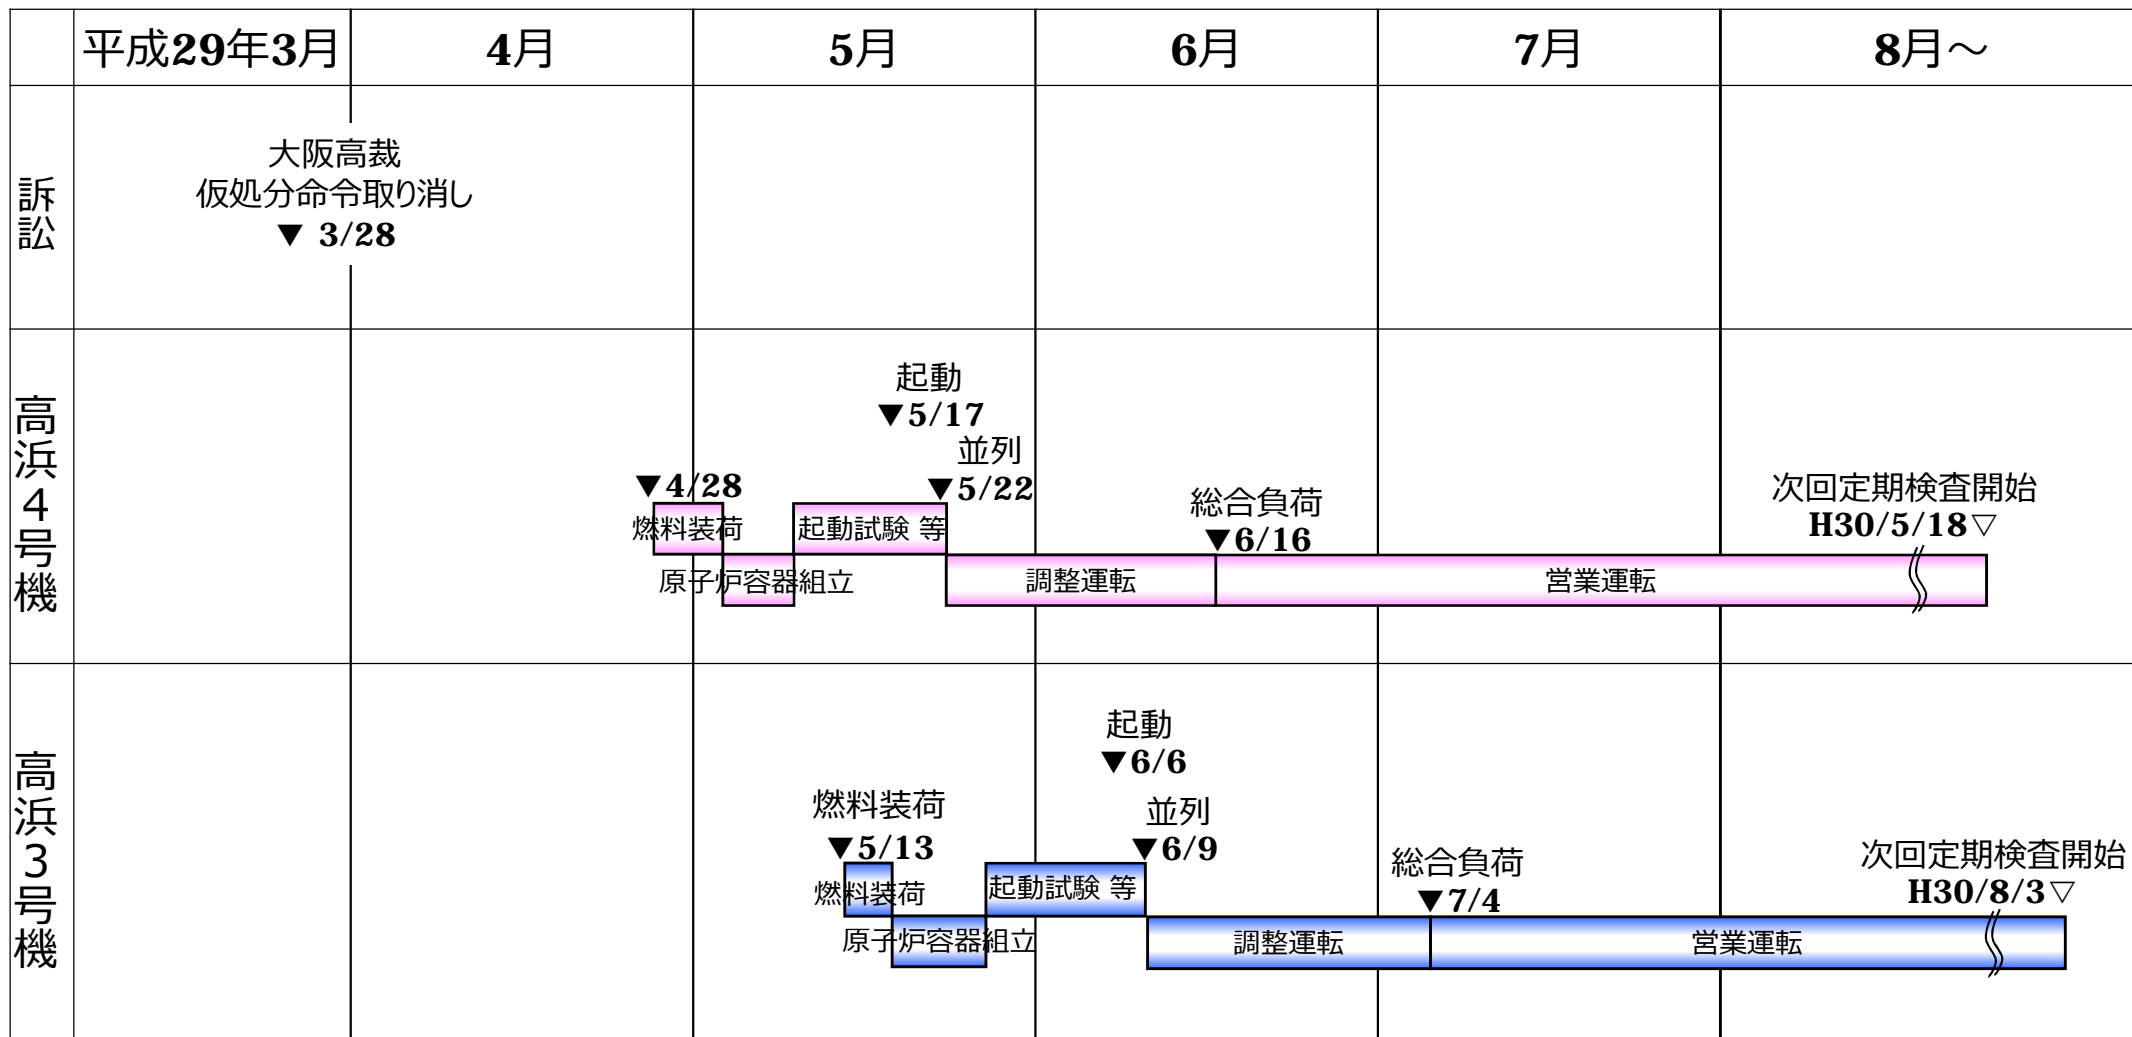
| | 平成29年3月 | 4月 | 5月 | 6月 | 7月 | 8月～ |
|---|---|---|---|---|---|---|
| 訴訟 | 大阪高裁 仮処分命令取り消し ▼ 3/28 | | | | | |
| 高浜4号機 | | | | | | |
| 高浜3号機 | | | | | | |

起動
▼5/17
並列
▼4/28
▼5/22
燃料装荷
起動試験 等
総合負荷
▼6/16
次回定期検査開始
H30/5/18▽
原子炉容器組立
調整運転
営業運転

起動
▼6/6
燃料装荷
並列
▼5/13
▼6/9
総合負荷
次回定期検査開始
燃料装荷
起動試験 等
▼7/4
H30/8/3▽
原子炉容器組立
調整運転
営業運転